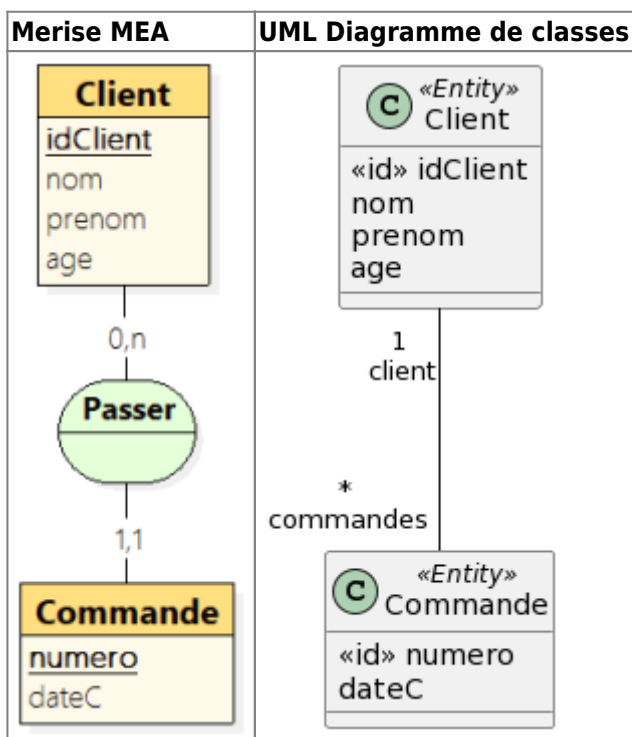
| Merise MEA | UML Diagramme de classes |
|---|---|
| Client<br>idClient<br>nom<br>prenom<br>age<br>0,n<br>Passer<br>1,1<br>Commande<br>numero<br>dateC | C «Entity» Client<br>«id» idClient<br>nom<br>prenom<br>age<br>1<br>client<br>*<br>commandes<br>C «Entity» Commande<br>«id» numero<br>dateC |